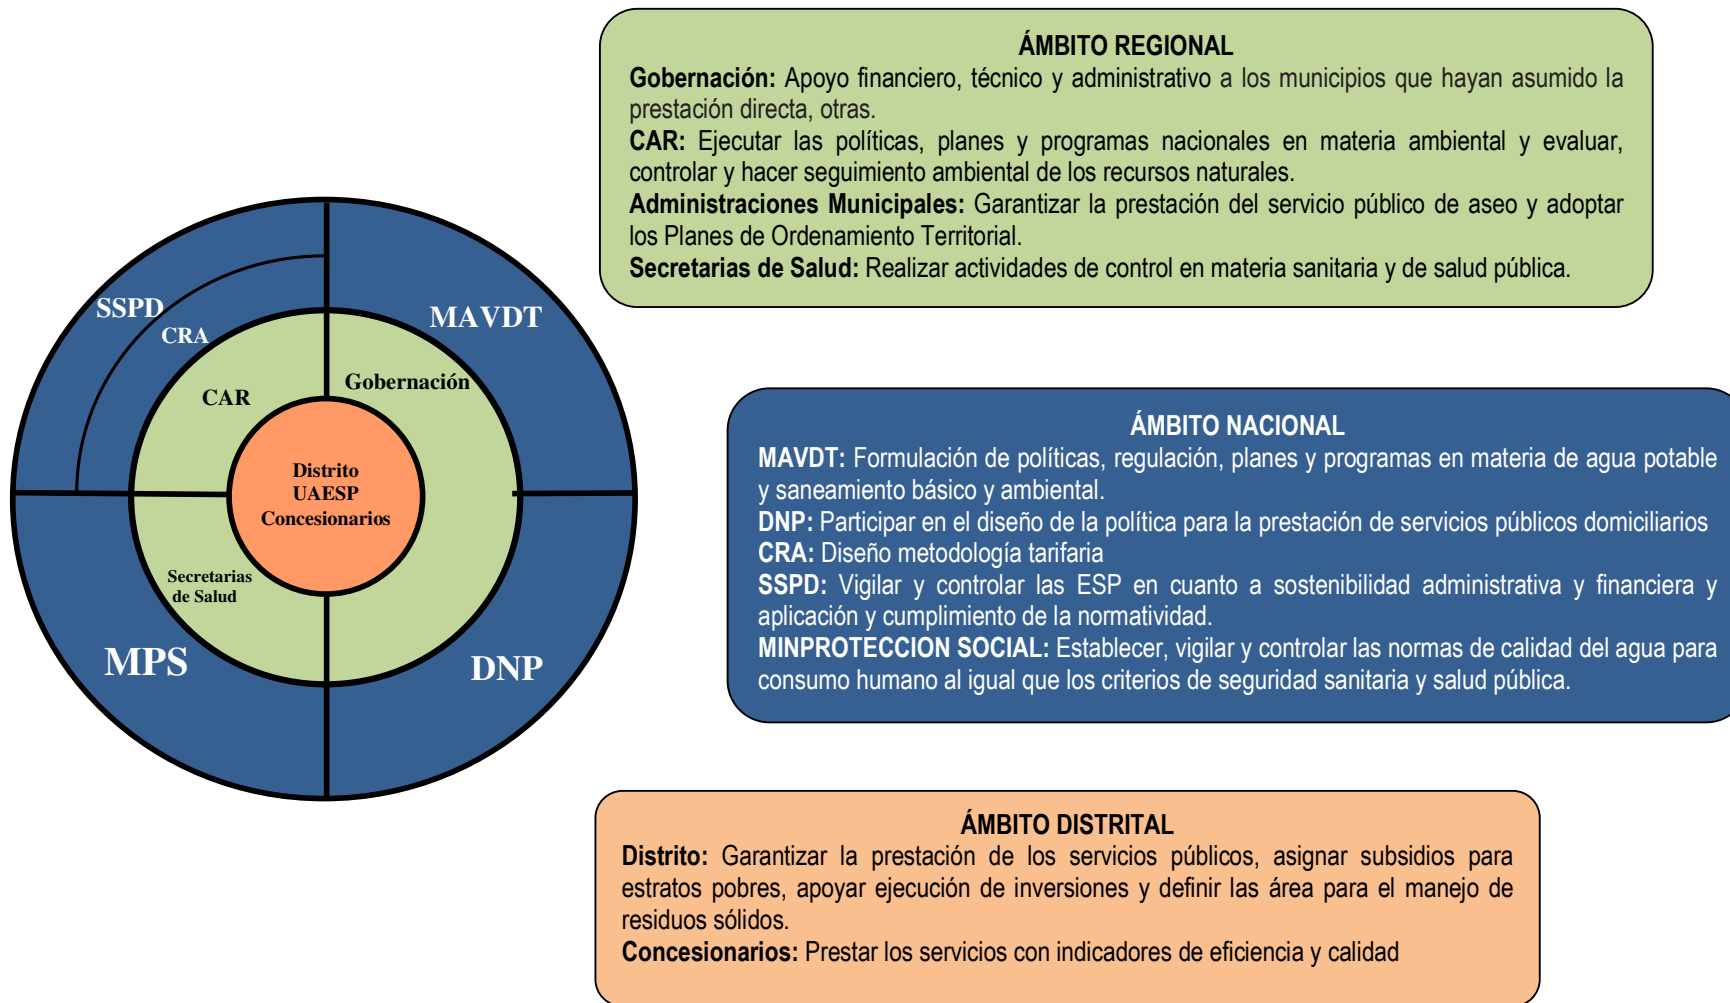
SSPD
CRA
MAVDT
CAR
Gobernación
Distrito
UAESP
Concesionarios
Secretarias de Salud
MPS
DNP

ÁMBITO REGIONAL
**Gobernación:** Apoyo financiero, técnico y administrativo a los municipios que hayan asumido la prestación directa, otras.
**CAR:** Ejecutar las políticas, planes y programas nacionales en materia ambiental y evaluar, controlar y hacer seguimiento ambiental de los recursos naturales.
**Administraciones Municipales:** Garantizar la prestación del servicio público de aseo y adoptar los Planes de Ordenamiento Territorial.
**Secretarias de Salud:** Realizar actividades de control en materia sanitaria y de salud pública.

ÁMBITO NACIONAL
**MAVDT:** Formulación de políticas, regulación, planes y programas en materia de agua potable y saneamiento básico y ambiental.
**DNP:** Participar en el diseño de la política para la prestación de servicios públicos domiciliarios
**CRA:** Diseño metodología tarifaria
**SSPD:** Vigilar y controlar las ESP en cuanto a sostenibilidad administrativa y financiera y aplicación y cumplimiento de la normatividad.
**MINPROTECCION SOCIAL:** Establecer, vigilar y controlar las normas de calidad del agua para consumo humano al igual que los criterios de seguridad sanitaria y salud pública.

ÁMBITO DISTRITAL
**Distrito:** Garantizar la prestación de los servicios públicos, asignar subsidios para estratos pobres, apoyar ejecución de inversiones y definir las área para el manejo de residuos sólidos.
**Concesionarios:** Prestar los servicios con indicadores de eficiencia y calidad